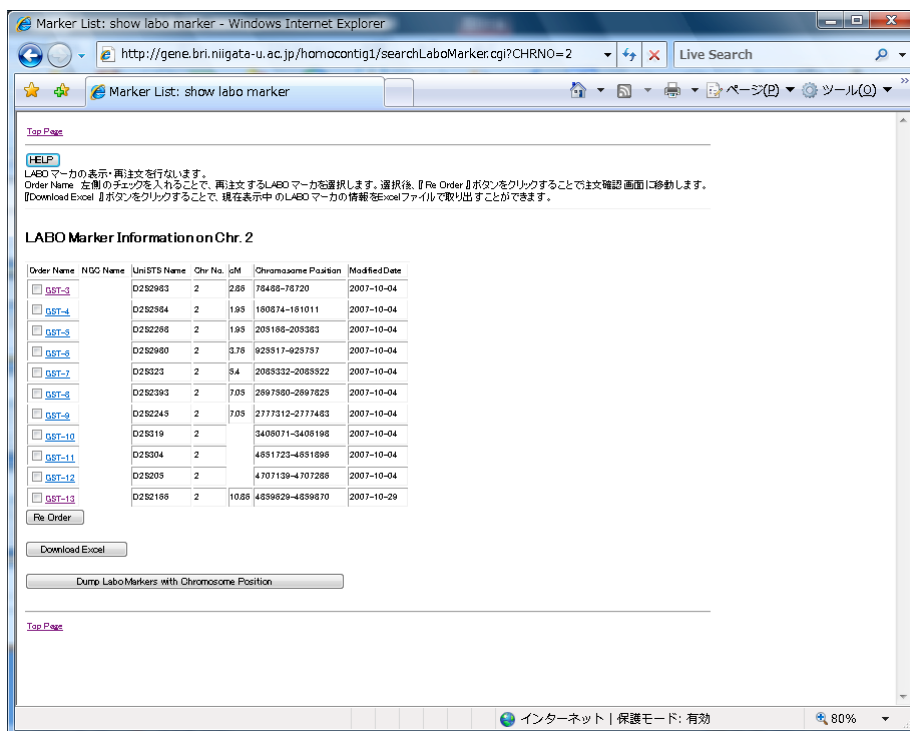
Marker List: show labo marker - Windows Internet Explorer

http://gene.bri.niigata-u.ac.jp/homocontig1/searchLaboMarker.cgi?CHRNO=2

Live Search

Marker List: show labo marker

ページ(P) ツール(O)

Top Page

HELP

LABOマーカの表示・再注文を行ないます。
Order Name 左側のチェックを入れることで、再注文するLABOマーカを選択します。選択後、『Re Order』ボタンをクリックすることで注文確認画面に移動します。
『Download Excel』ボタンをクリックすることで、現在表示中のLABOマーカの情報をExcelファイルで取り出すことができます。

LABO Marker Information on Chr. 2

| Order Name | NGC Name | UniSTS Name | Chr No. | cM | Chromosome Position | Modified Date |
|---|---|---|---|---|---|---|
| GST-3 | | D2S2983 | 2 | 2.85 | 78488-78720 | 2007-10-04 |
| GST-4 | | D2S2584 | 2 | 1.95 | 180874-181011 | 2007-10-04 |
| GST-5 | | D2S2286 | 2 | 1.95 | 205186-205383 | 2007-10-04 |
| GST-6 | | D2S2980 | 2 | 3.76 | 925517-925757 | 2007-10-04 |
| GST-7 | | D2S323 | 2 | 5.4 | 2085332-2085522 | 2007-10-04 |
| GST-8 | | D2S2393 | 2 | 7.05 | 2697580-2697825 | 2007-10-04 |
| GST-9 | | D2S2245 | 2 | 7.05 | 2777312-2777483 | 2007-10-04 |
| GST-10 | | D2S319 | 2 | | 3408071-3408198 | 2007-10-04 |
| GST-11 | | D2S304 | 2 | | 4551723-4551898 | 2007-10-04 |
| GST-12 | | D2S205 | 2 | | 4707139-4707288 | 2007-10-04 |
| GST-13 | | D2S2166 | 2 | 10.86 | 4859529-4859670 | 2007-10-29 |

Re Order

Download Excel

Dump Labo Markers with Chromosome Position

Top Page

インターネット | 保護モード: 有効

80%